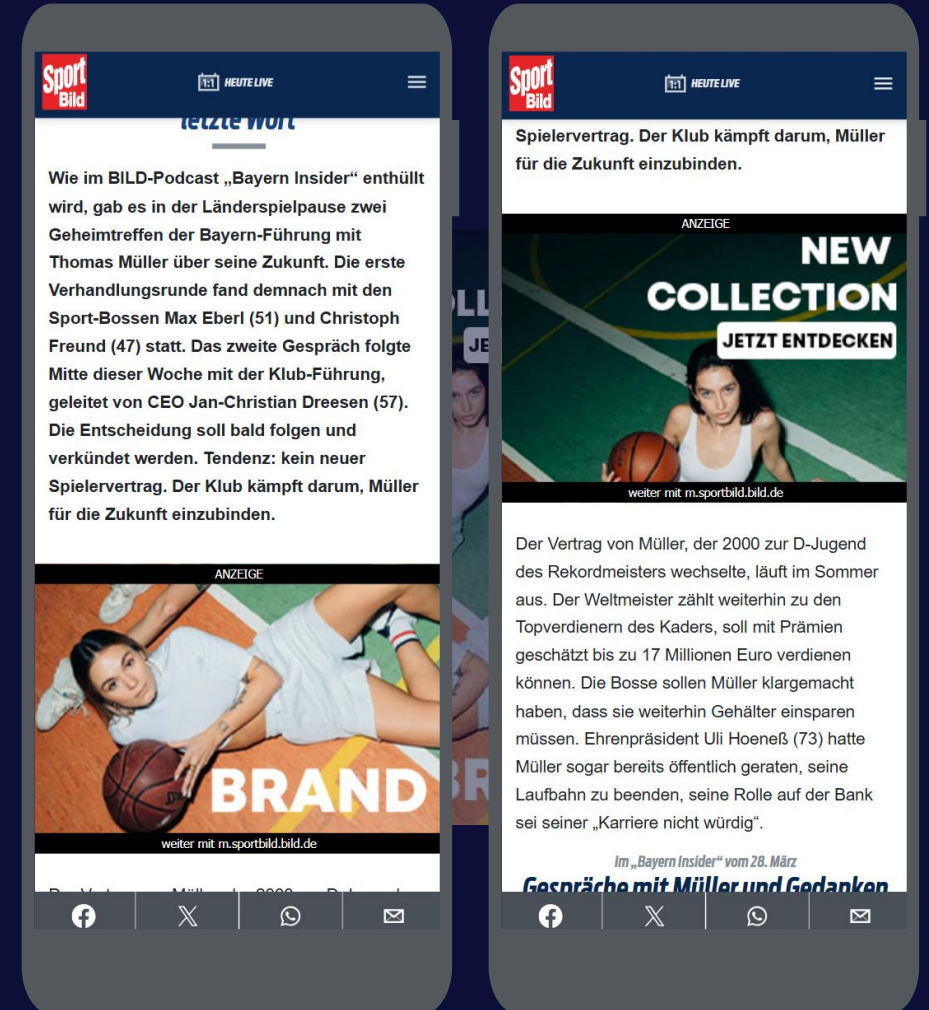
Sport Bild

1:1 HEUTE LIVE

letzte Wort

Wie im BILD-Podcast „Bayern Insider" enthüllt wird, gab es in der Länderspielpause zwei Geheimtreffen der Bayern-Führung mit Thomas Müller über seine Zukunft. Die erste Verhandlungsrunde fand demnach mit den Sport-Bossen Max Eberl (51) und Christoph Freund (47) statt. Das zweite Gespräch folgte Mitte dieser Woche mit der Klub-Führung, geleitet von CEO Jan-Christian Dreesen (57). Die Entscheidung soll bald folgen und verkündet werden. Tendenz: kein neuer Spielervertrag. Der Klub kämpft darum, Müller für die Zukunft einzubinden.

ANZEIGE

BRAND

weiter mit m.sportbild.bild.de

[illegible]

Sport Bild

1:1 HEUTE LIVE

Spielervertrag. Der Klub kämpft darum, Müller für die Zukunft einzubinden.

ANZEIGE

NEW COLLECTION

JETZT ENTDECKEN

weiter mit m.sportbild.bild.de

Der Vertrag von Müller, der 2000 zur D-Jugend des Rekordmeisters wechselte, läuft im Sommer aus. Der Weltmeister zählt weiterhin zu den Topverdienern des Kaders, soll mit Prämien geschätzt bis zu 17 Millionen Euro verdienen können. Die Bosse sollen Müller klargemacht haben, dass sie weiterhin Gehälter einsparen müssen. Ehrenpräsident Uli Hoeneß (73) hatte Müller sogar bereits öffentlich geraten, seine Laufbahn zu beenden, seine Rolle auf der Bank sei seiner „Karriere nicht würdig".

Im „Bayern Insider" vom 28. März

Gespräche mit Müller und Gedanken